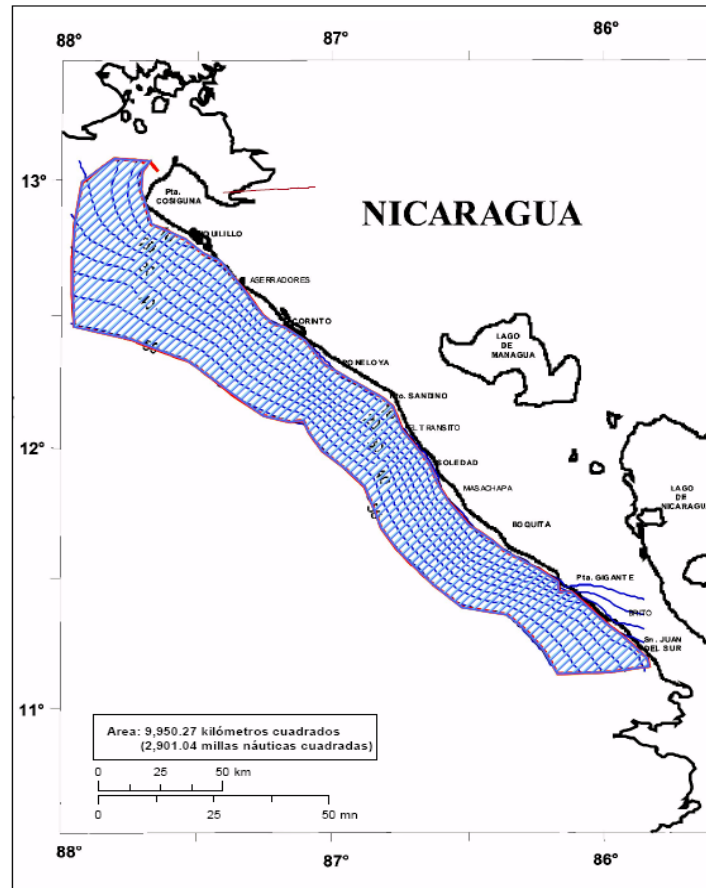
88° 87° 86°

13°

12°

11°

NICARAGUA

Pta. COSIGUINA

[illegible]UILILLO

ASERRADORES

CORINTO

PONELOYA

Pto. SANDINO

EL TRANSITO

SOLEDAD

MASACHAPA

BOQUITA

Pta. GIGANTE

BRITO

Sn. JUAN DEL SUR

LAGO DE MANAGUA

LAGO DE NICARAGUA

10

20

30

40

50

Area: 9,950.27 kilómetros cuadrados (2,901.04 millas náuticas cuadradas)

0 25 50 km

0 25 50 mn

88° 87° 86°